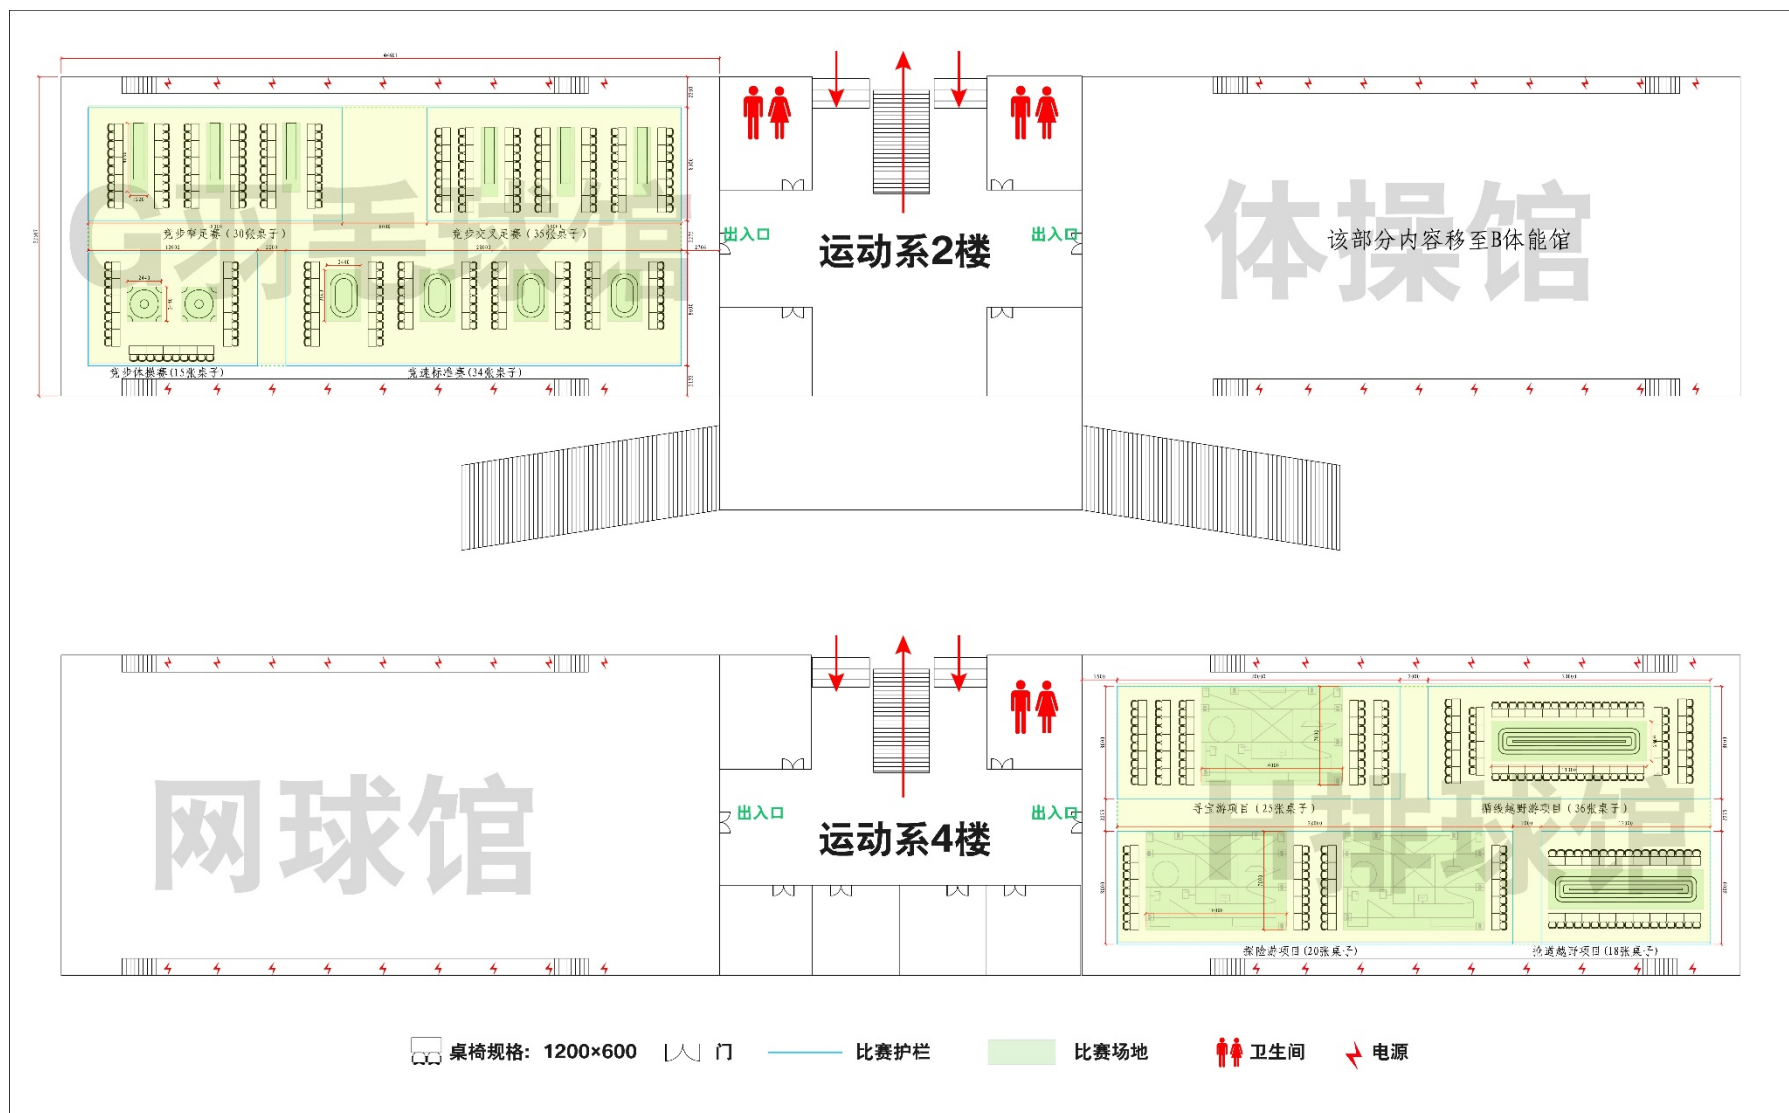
G羽毛球馆

竞步印足赛（30张桌子）

竞步交叉足赛（35张桌子）

竞步休操赛（15张桌子）

竞速标准赛（24张桌子）

出入口

运动系2楼

出入口

体操馆

该部分内容移至B体能馆

网球馆

出入口

运动系4楼

出入口

H排球馆

寻宝游项目（25张桌子）

循线越野游项目（36张桌子）

探险游项目（20张桌子）

沿道越野项目（18张桌子）

桌椅规格：1200×600 门 比赛护栏 比赛场地 卫生间 电源